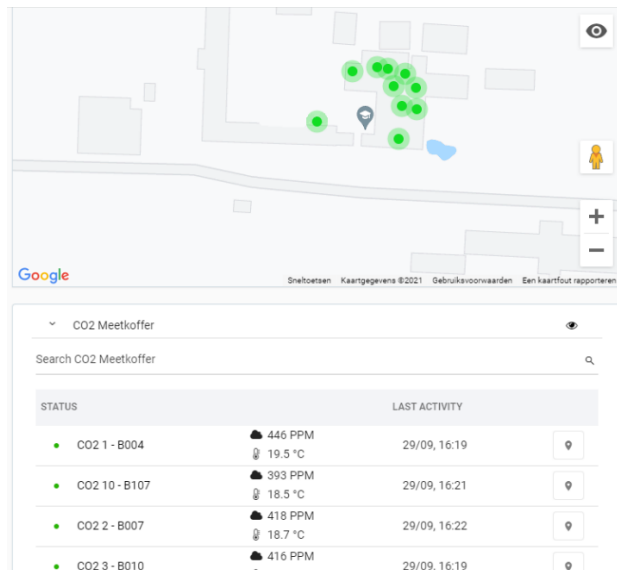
Google

Sneltoetsen Kaartgegevens ©2021 Gebruiksvoorwaarden Een kaartfout rapporteren

CO2 Meetkoffer

Search CO2 Meetkoffer

| STATUS | | LAST ACTIVITY | |
|---|---|---|---|
| CO2 1 - B004 | 446 PPM 19.5 °C | 29/09, 16:19 | |
| CO2 10 - B107 | 393 PPM 18.5 °C | 29/09, 16:21 | |
| CO2 2 - B007 | 418 PPM 18.7 °C | 29/09, 16:22 | |
| CO2 3 - B010 | 416 PPM | 29/09, 16:19 | |